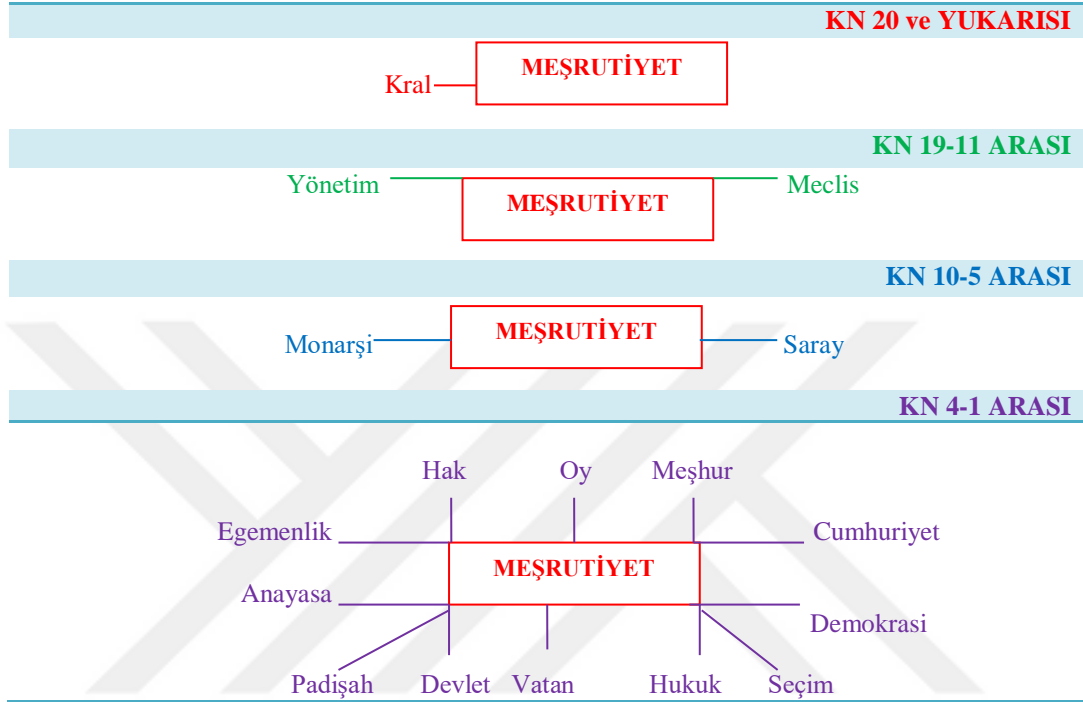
KN 20 ve YUKARISI

Kral

MEŞRUTİYET

KN 19-11 ARASI

Yönetim

MEŞRUTİYET

Meclis

KN 10-5 ARASI

Monarşi

MEŞRUTİYET

Saray

KN 4-1 ARASI

Hak

Oy

Meşhur

Egemenlik

Cumhuriyet

MEŞRUTİYET

Anayasa

Demokrasi

Padişah

Devlet

Vatan

Hukuk

Seçim